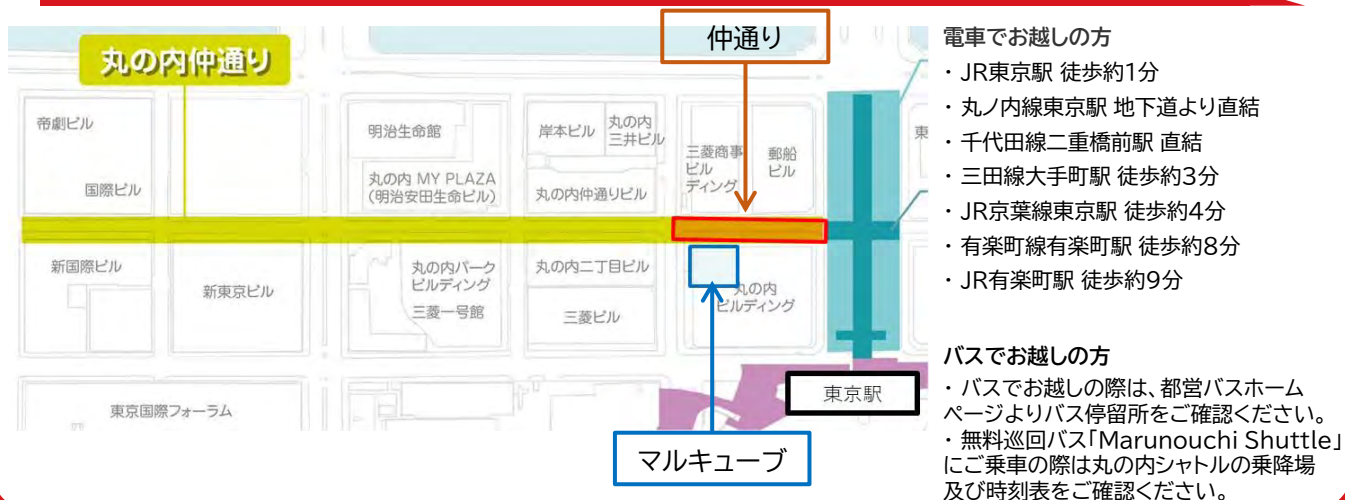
丸の内仲通り

仲通り

帝劇ビル

国際ビル

明治生命館

丸の内 MY PLAZA (明治安田生命ビル)

岸本ビル

丸の内三井ビル

丸の内仲通りビル

三菱商事ビルディング

郵船ビル

東

新国際ビル

新東京ビル

丸の内パークビルディング

三菱一号館

丸の内二丁目ビル

三菱ビル

丸の内ビルディング

東京国際フォーラム

東京駅

マルキューブ

電車でお越しの方
・JR東京駅 徒歩約1分
・丸ノ内線東京駅 地下道より直結
・千代田線二重橋前駅 直結
・三田線大手町駅 徒歩約3分
・JR京葉線東京駅 徒歩約4分
・有楽町線有楽町駅 徒歩約8分
・JR有楽町駅 徒歩約9分

バスでお越しの方
・バスでお越しの際は、都営バスホームページよりバス停留所をご確認ください。
・無料巡回バス「Marunouchi Shuttle」にご乗車の際は丸の内シャトルの乗降場及び時刻表をご確認ください。